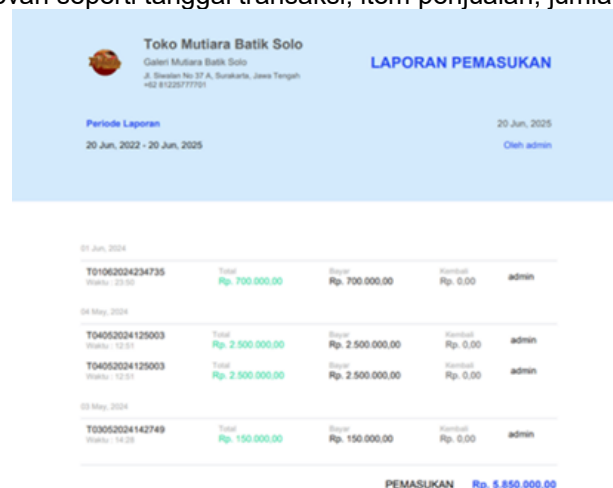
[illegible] seperti tanggal transaksi, item penjualan, jumla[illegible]

Toko Mutiara Batik Solo
Galeri Mutiara Batik Solo
Jl. Slamet Riyadi No 37 A, Surakarta, Jawa Tengah
+62 81225777701

LAPORAN PEMASUKAN

Periode Laporan
20 Jun, 2022 - 20 Jun, 2025

20 Jun, 2025
Oleh admin

01 Jun, 2024

| | | | | |
|---|---|---|---|---|
| T01062024234735 Waktu : 23:50 | Total Rp. 700.000,00 | Bayar Rp. 700.000,00 | Kembali Rp. 0,00 | admin |

04 May, 2024

| | | | | |
|---|---|---|---|---|
| T04052024125003 Waktu : 12:51 | Total Rp. 2.500.000,00 | Bayar Rp. 2.500.000,00 | Kembali Rp. 0,00 | admin |
| T04052024125003 Waktu : 12:51 | Total Rp. 2.500.000,00 | Bayar Rp. 2.500.000,00 | Kembali Rp. 0,00 | admin |

03 May, 2024

| | | | | |
|---|---|---|---|---|
| T03052024142749 Waktu : 14:28 | Total Rp. 150.000,00 | Bayar Rp. 150.000,00 | Kembali Rp. 0,00 | admin |

PEMASUKAN Rp. 5.850.000,00